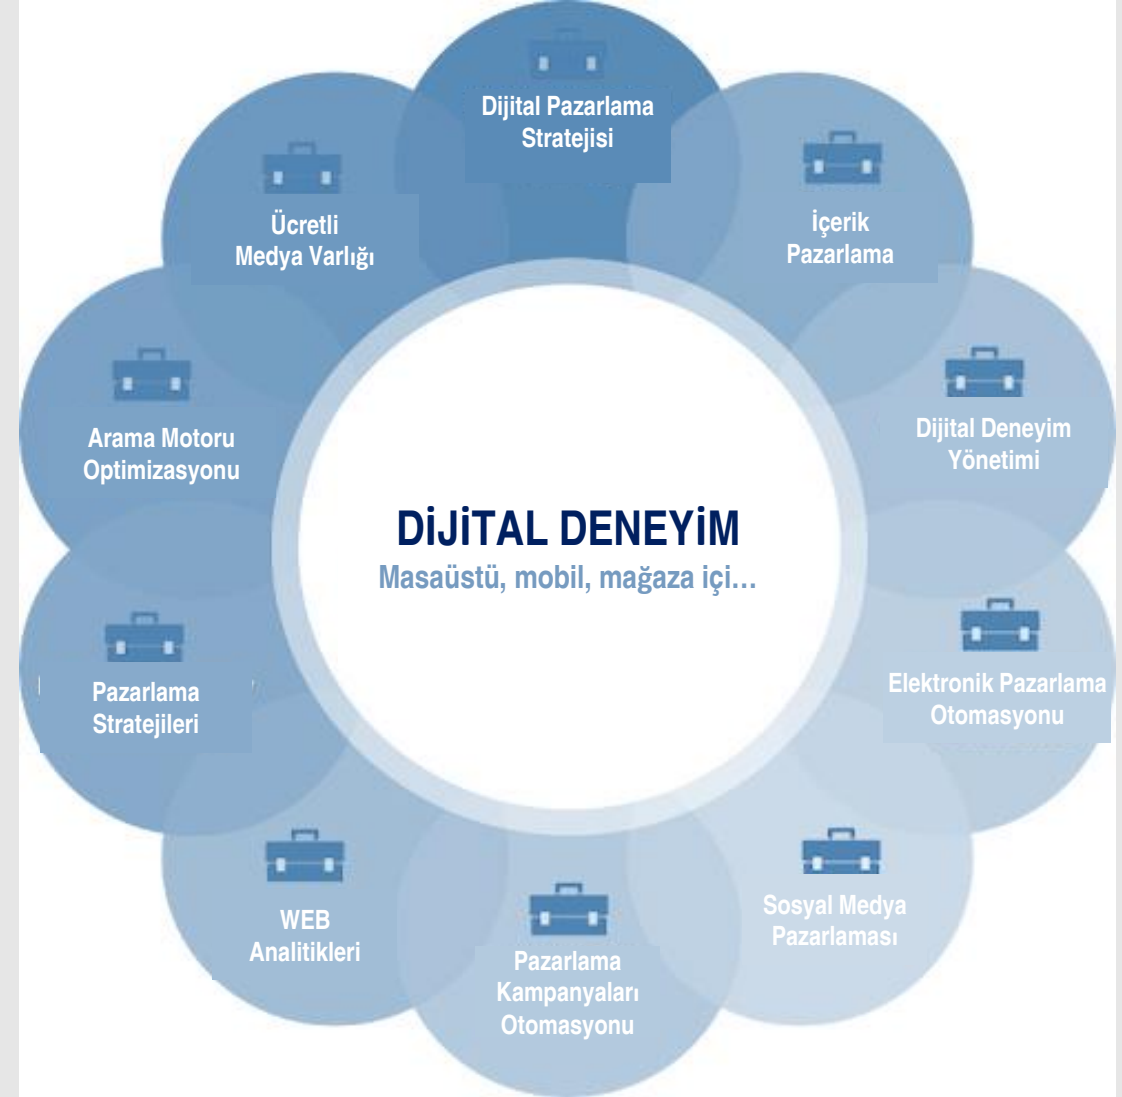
Dijital Pazarlama Stratejisi

İçerik Pazarlama

Dijital Deneyim Yönetimi

Elektronik Pazarlama Otomasyonu

Sosyal Medya Pazarlaması

Pazarlama Kampanyaları Otomasyonu

WEB Analitikleri

Pazarlama Stratejileri

Arama Motoru Optimizasyonu

Ücretli Medya Varlığı

DİJİTAL DENEYİM
Masaüstü, mobil, mağaza içi…